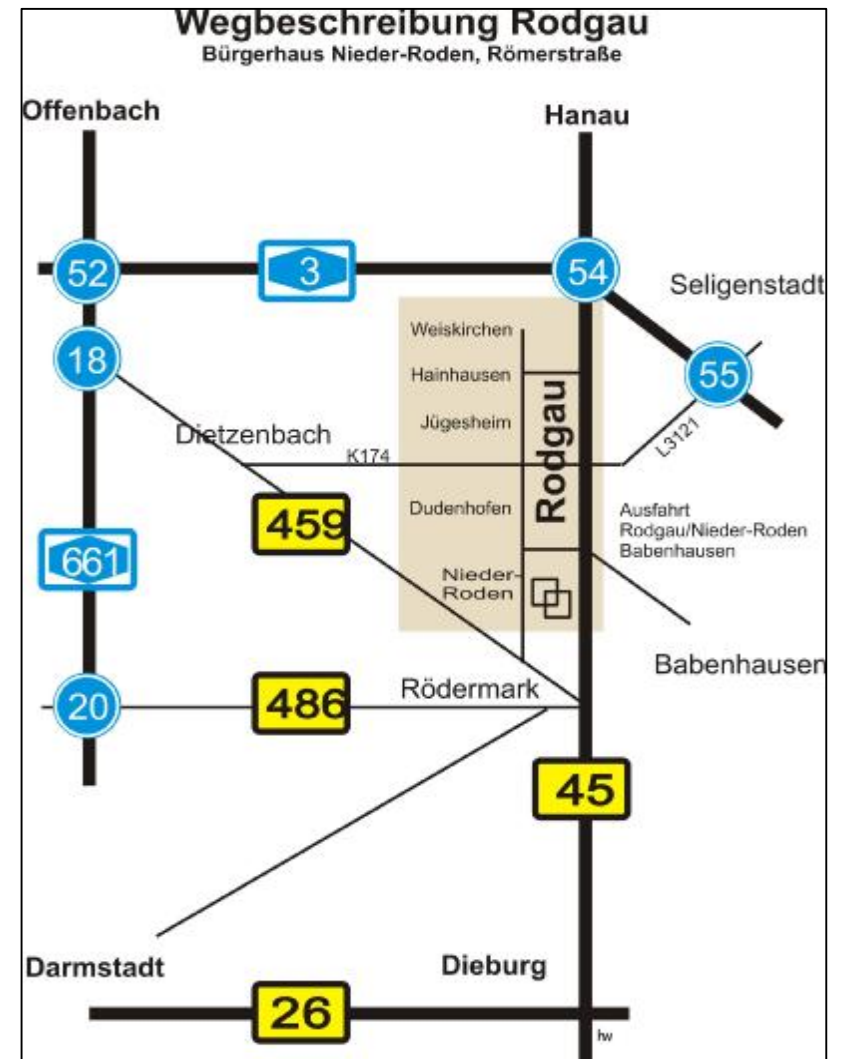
Wegbeschreibung Rodgau
Bürgerhaus Nieder-Roden, Römerstraße

Offenbach

Hanau

52

3

54

Seligenstadt

18

Weiskirchen

Hainhausen

55

Jügesheim

Rodgau

Dietzenbach

K174

L3121

459

Dudenhofen

Ausfahrt Rodgau/Nieder-Roden Babenhausen

661

Nieder-Roden

Babenhausen

20

486

Rödermark

45

Darmstadt

Dieburg

26

hw